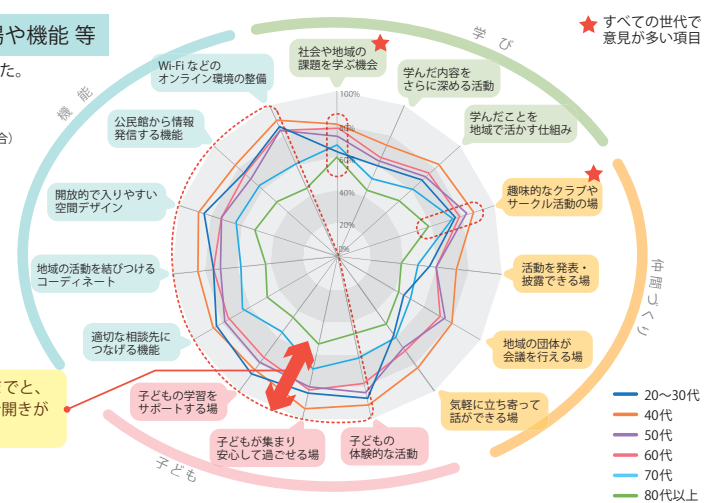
場や機能 等

た。

合）

すべての世代で意見が多い項目

学び

機能

仲間づくり

子ども

社会や地域の課題を学ぶ機会

学んだ内容をさらに深める活動

学んだことを地域で活かす仕組み

趣味的なクラブやサークル活動の場

活動を発表・披露できる場

地域の団体が会議を行える場

気軽に立ち寄って話ができる場

子どもの体験的な活動

子どもが集まり安心して過ごせる場

子どもの学習をサポートする場

適切な相談先につなげる機能

地域の活動を結びつけるコーディネート

開放的で入りやすい空間デザイン

公民館から情報発信する機能

Wi-Fi などのオンライン環境の整備

100%

80%

60%

40%

20%

0%

でと、
開きが

20〜30代
40代
50代
60代
70代
80代以上